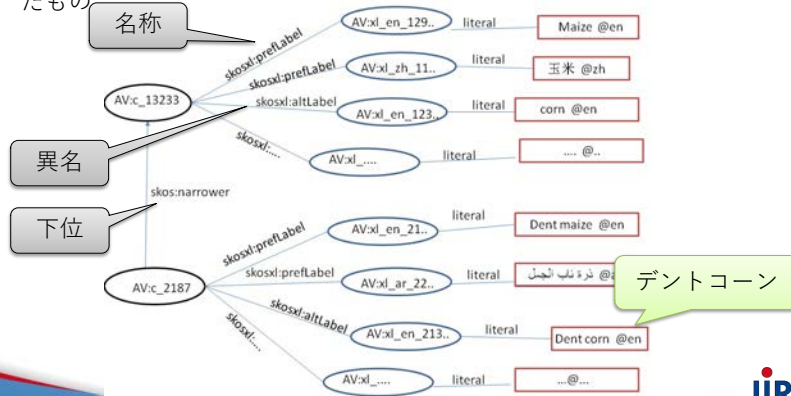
たもの

名称

異名

下位

AV:c_13233

skosxl:prefLabel
AV:xl_en_129..
literal
Maize @en

skosxl:prefLabel
AV:xl_zh_11..
literal
玉米 @zh

skosxl:altLabel
AV:xl_en_123..
literal
corn @en

skosxl:....
AV:xl_....
literal
.... @..

skos:narrower

AV:c_2187

skosxl:prefLabel
AV:xl_en_21..
literal
Dent maize @en

skosxl:prefLabel
AV:xl_ar_22..
literal
ذرة ناب الجمل @a

デントコーン

skosxl:altLabel
AV:xl_en_213..
literal
Dent corn @en

skosxl:....
AV:xl_....
literal
...@...

IIP